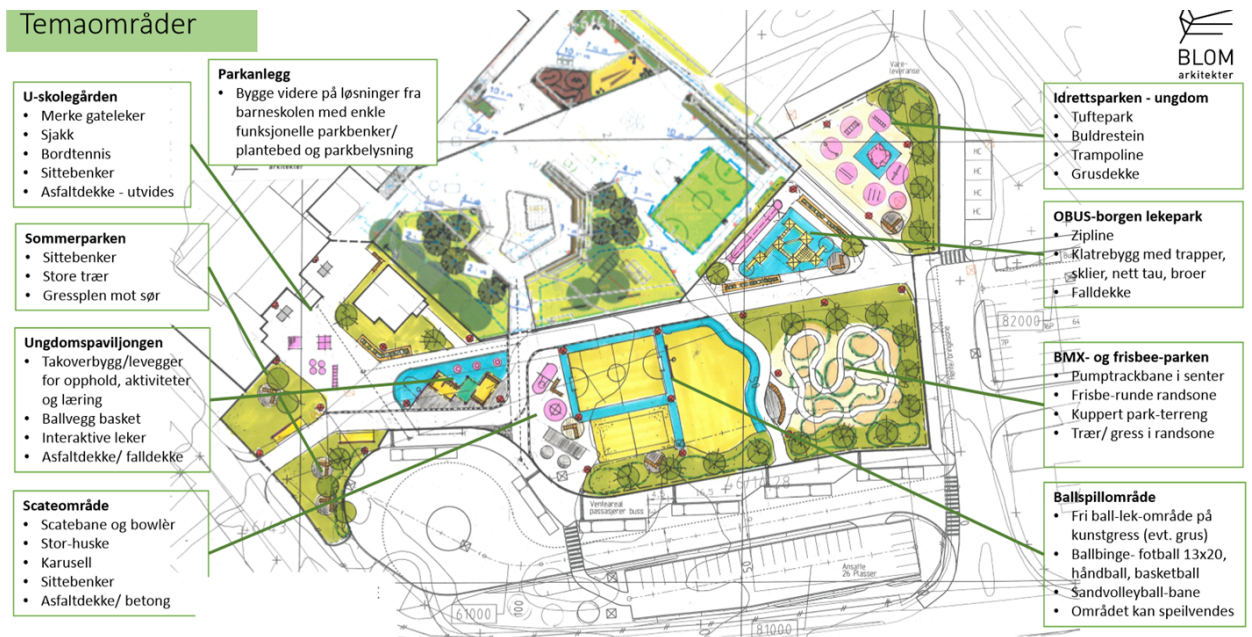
Temaområder

BLOM arkitekter

U-skolegården
- Merke gateleker
- Sjakk
- Bordtennis
- Sittebenker
- Asfaltdekke - utvides

Parkanlegg
- Bygge videre på løsninger fra barneskolen med enkle funksjonelle parkbenker/ plantebed og parkbelysning

Sommerparken
- Sittebenker
- Store trær
- Gressplen mot sør

Ungdomspaviljongen
- Takoverbygg/levegger for opphold, aktiviteter og læring
- Ballvegg basket
- Interaktive leker
- Asfaltdekke/ falldekke

Scateområde
- Scatebane og bowlèr
- Stor-huske
- Karusell
- Sittebenker
- Asfaltdekke/ betong

Idrettsparken - ungdom
- Tuftepark
- Buldrestein
- Trampoline
- Grusdekke

OBUS-borgen lekepark
- Zipline
- Klatrebygg med trapper, sklier, nett tau, broer
- Falldekke

BMX- og frisbee-parken
- Pumptrackbane i senter
- Frisbe-runde randsone
- Kuppert park-terreng
- Trær/ gress i randsone

Ballspillområde
- Fri ball-lek-område på kunstgress (evt. grus)
- Ballbinge- fotball 13x20, håndball, basketball
- Sandvolleyball-bane
- Området kan speilvendes

Vare-leveranse
HC
HC
HC
HC
82000
Venteareal passasjerer buss
Ansatte 26 Plasser
61000
81000